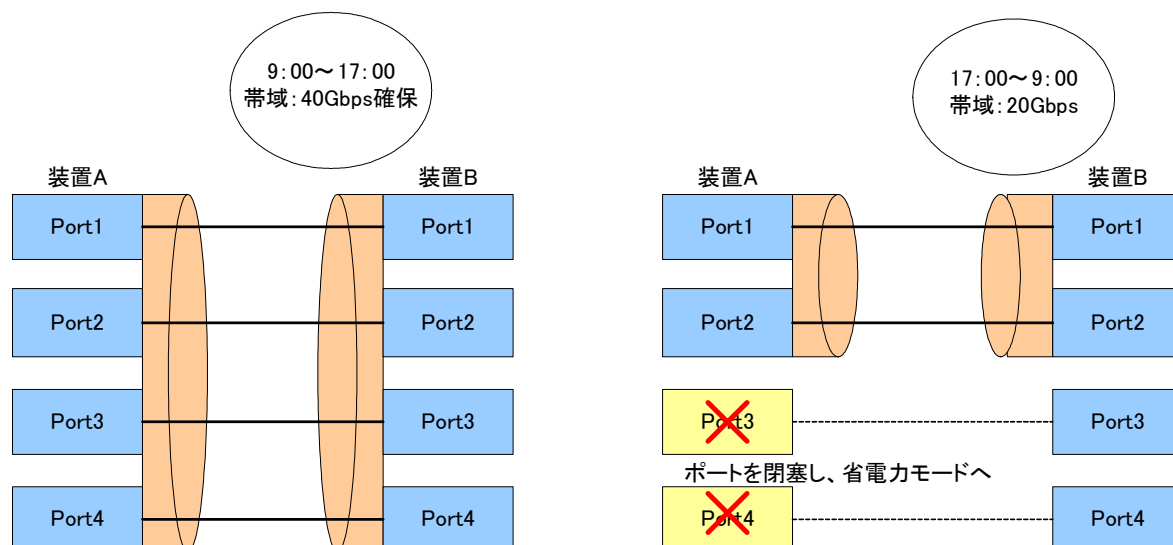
9:00〜17:00
帯域:40Gbps確保

装置A

装置B

Port1

Port1

Port2

Port2

Port3

Port3

Port4

Port4

17:00〜9:00
帯域:20Gbps

装置A

装置B

Port1

Port1

Port2

Port2

Port3

Port3

ポートを閉塞し、省電力モードへ

Port4

Port4